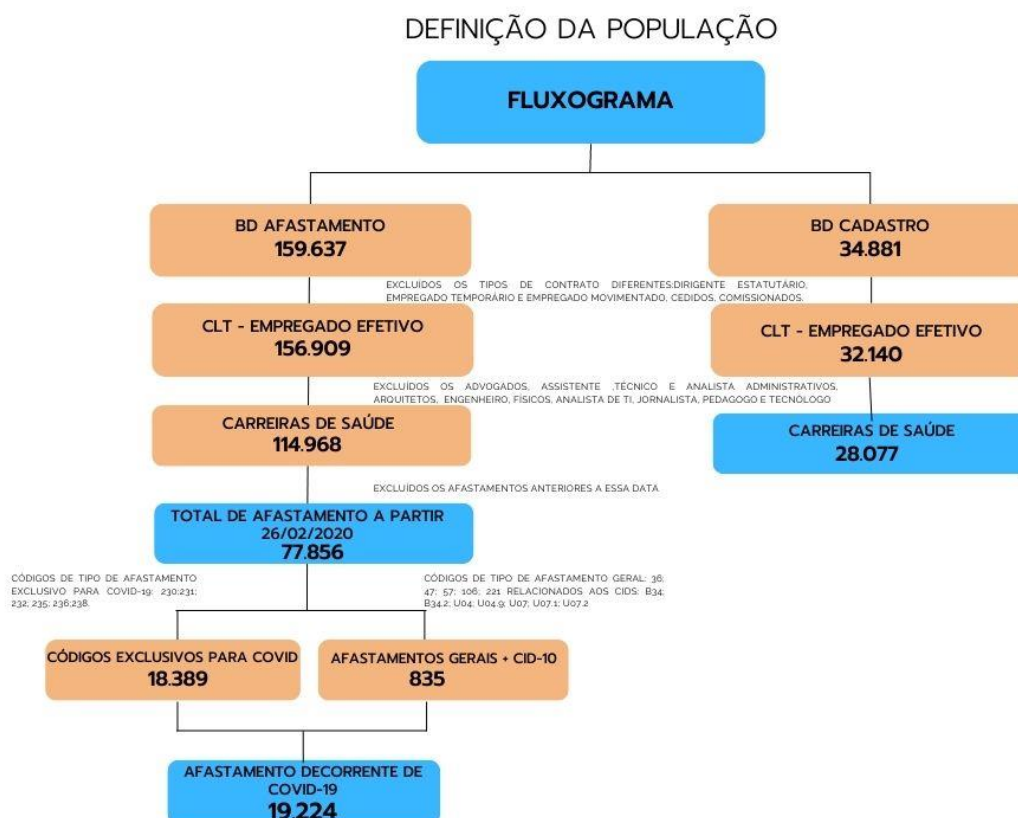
DEFINIÇÃO DA POPULAÇÃO

FLUXOGRAMA

BD AFASTAMENTO
159.637

BD CADASTRO
34.881

EXCLUIDOS OS TIPOS DE CONTRATO DIFERENTES:DIRIGENTE ESTATUTÁRIO, EMPREGADO TEMPORÁRIO E EMPREGADO MOVIMENTADO, CEDIDOS, COMISSIONADOS.

CLT - EMPREGADO EFETIVO
156.909

CLT - EMPREGADO EFETIVO
32.140

EXCLUÍDOS OS ADVOGADOS, ASSISTENTE ,TÉCNICO E ANALISTA ADMINISTRATIVOS, ARQUITETOS, ENGENHEIRO, FÍSICOS, ANALISTA DE TI, JORNALISTA, PEDAGOGO E TECNÓLOGO

CARREIRAS DE SAÚDE
114.968

CARREIRAS DE SAÚDE
28.077

EXCLUÍDOS OS AFASTAMENTOS ANTERIORES A ESSA DATA

TOTAL DE AFASTAMENTO A PARTIR
26/02/2020
77.856

CÓDIGOS DE TIPO DE AFASTAMENTO EXCLUSIVO PARA COVID-19: 230;231; 232; 235; 236;238.

CÓDIGOS DE TIPO DE AFASTAMENTO GERAL: 36; 47; 57; 106; 221 RELACIONADOS AOS CIDS: B34; B34.2; U04; U04.9; U07; U07.1; U07.2

CÓDIGOS EXCLUSIVOS PARA COVID
18.389

AFASTAMENTOS GERAIS + CID-10
835

AFASTAMENTO DECORRENTE DE COVID-19
19.224